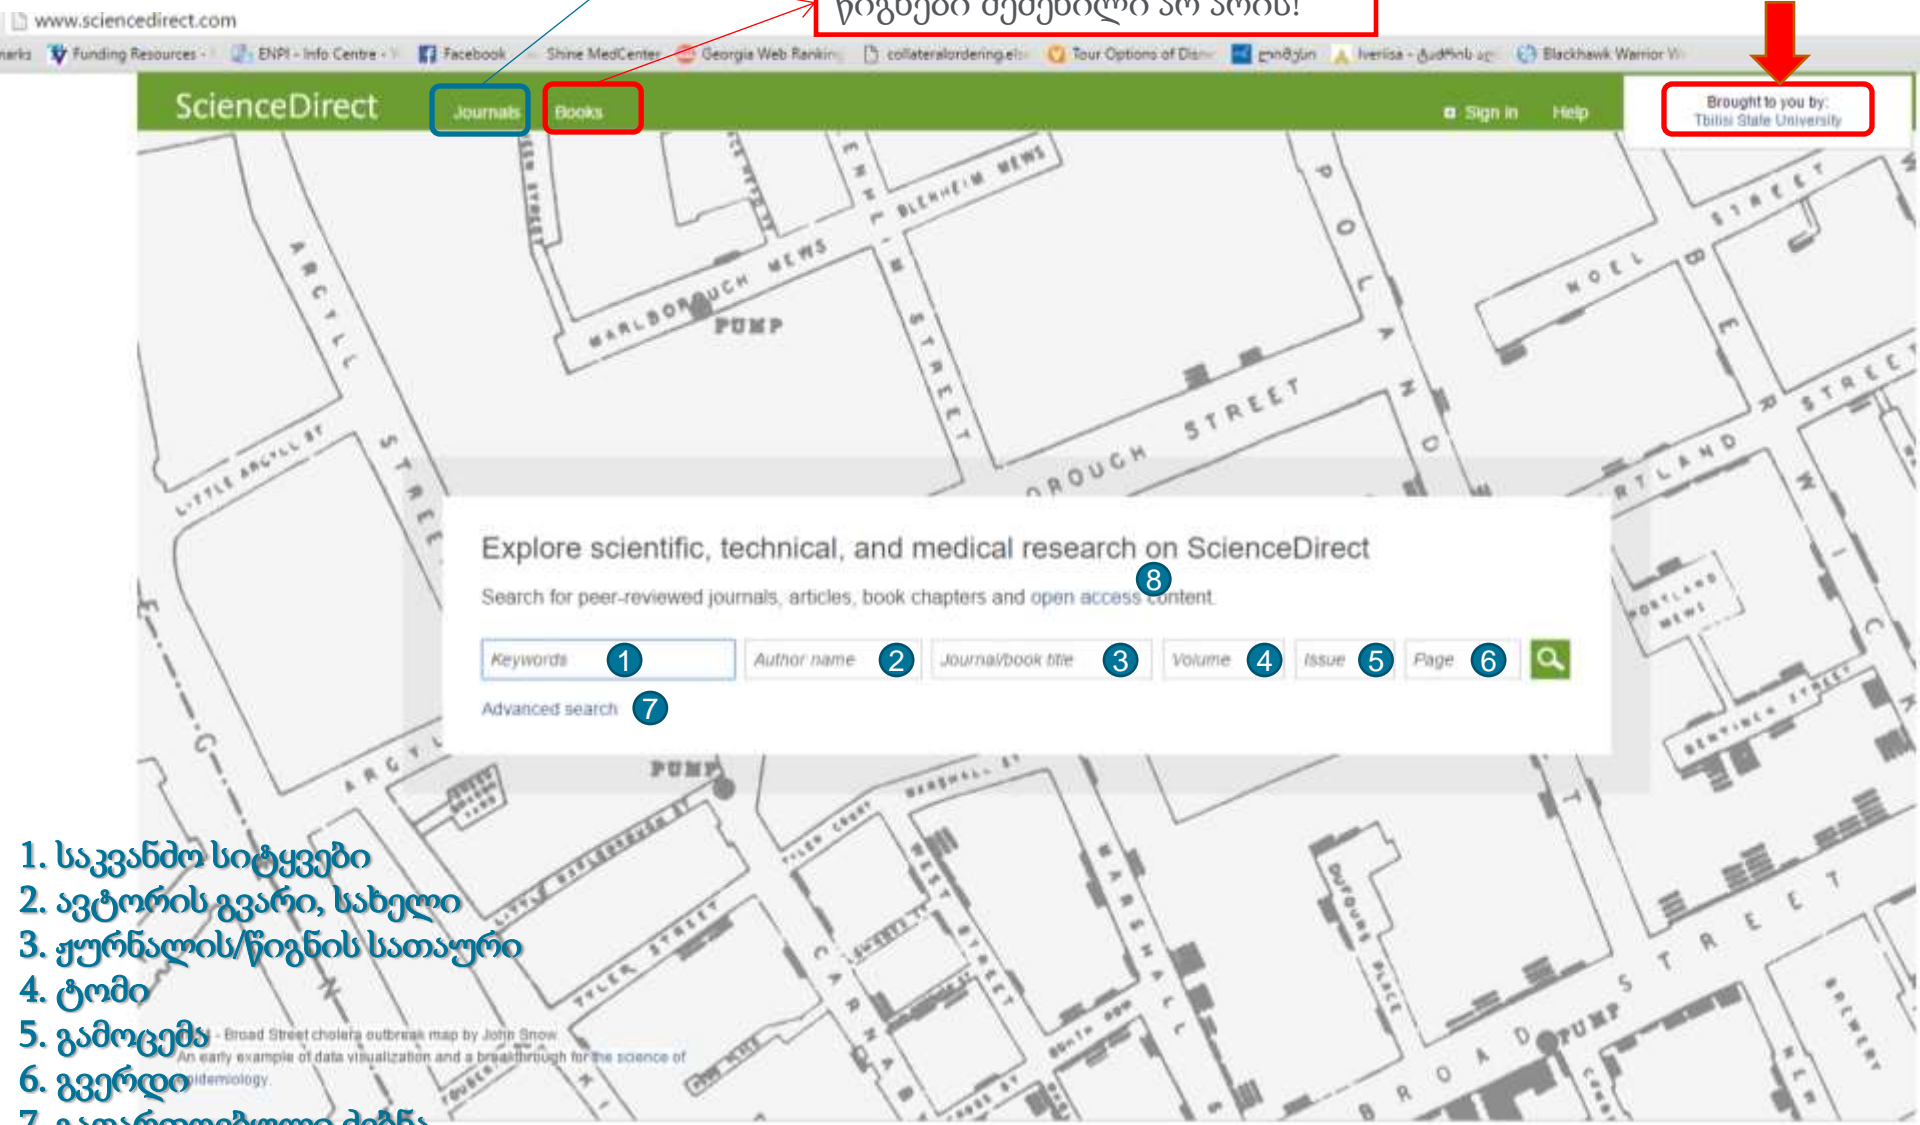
www.sciencedirect.com

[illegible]

arks Funding Resources ENPI - Info Centre Facebook Shine MedCenter Georgia Web Ranking collateralordering.els Tour Options of Disn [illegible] Iverisa - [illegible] Blackhawk Warrior W

ScienceDirect Journals Books Sign in Help

Brought to you by: Tbilisi State University

Explore scientific, technical, and medical research on ScienceDirect

Search for peer-reviewed journals, articles, book chapters and open access content.

Keywords 1 Author name 2 Journal/book title 3 Volume 4 Issue 5 Page 6

Advanced search 7

8

1. საკვანძო სიტყვები
2. ავტორის გვარი, სახელი
3. ჟურნალის/წიგნის სათაური
4. ტომი
5. გამოცემა
6. გვერდი
7. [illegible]

Broad Street cholera outbreak map by John Snow
An early example of data visualization and a breakthrough for the science of epidemiology.